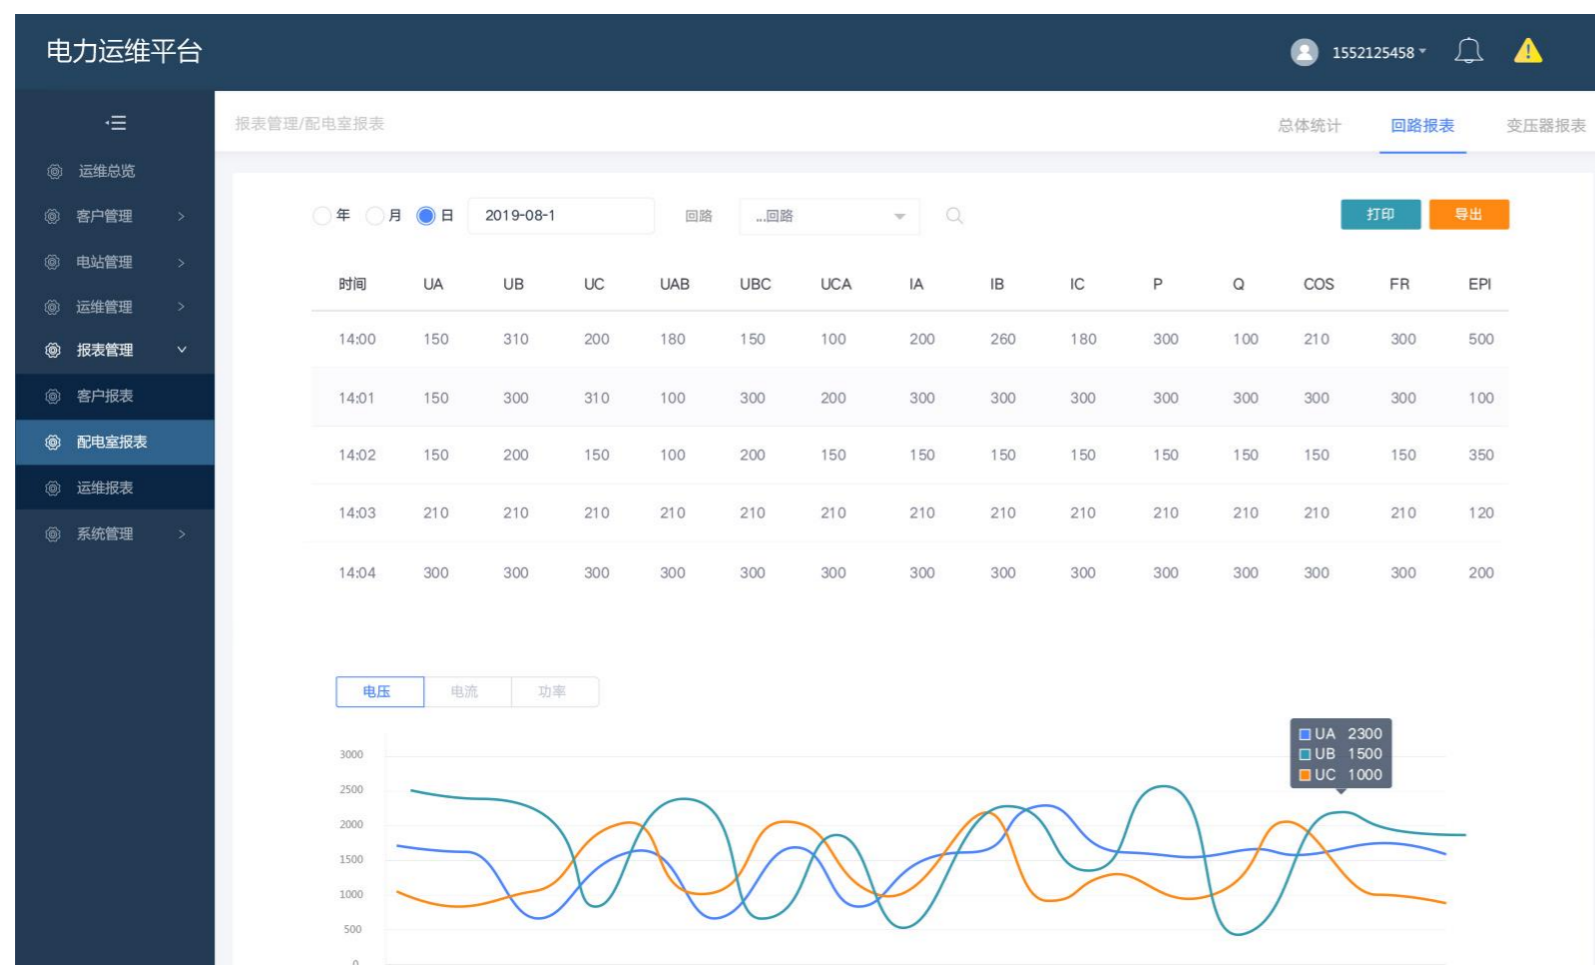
电力运维平台

1552125458

运维总览
客户管理
电站管理
运维管理
报表管理
客户报表
配电室报表
运维报表
系统管理

报表管理/配电室报表

总体统计 回路报表 变压器报表

年 月 日 2019-08-1 回路 ...回路

打印 导出

| 时间 | UA | UB | UC | UAB | UBC | UCA | IA | IB | IC | P | Q | COS | FR | EPI |
|---|---|---|---|---|---|---|---|---|---|---|---|---|---|---|
| 14:00 | 150 | 310 | 200 | 180 | 150 | 100 | 200 | 260 | 180 | 300 | 100 | 210 | 300 | 500 |
| 14:01 | 150 | 300 | 310 | 100 | 300 | 200 | 300 | 300 | 300 | 300 | 300 | 300 | 300 | 100 |
| 14:02 | 150 | 200 | 150 | 100 | 200 | 150 | 150 | 150 | 150 | 150 | 150 | 150 | 150 | 350 |
| 14:03 | 210 | 210 | 210 | 210 | 210 | 210 | 210 | 210 | 210 | 210 | 210 | 210 | 210 | 120 |
| 14:04 | 300 | 300 | 300 | 300 | 300 | 300 | 300 | 300 | 300 | 300 | 300 | 300 | 300 | 200 |

电压 电流 功率

UA 2300
UB 1500
UC 1000

3000
2500
2000
1500
1000
500
0